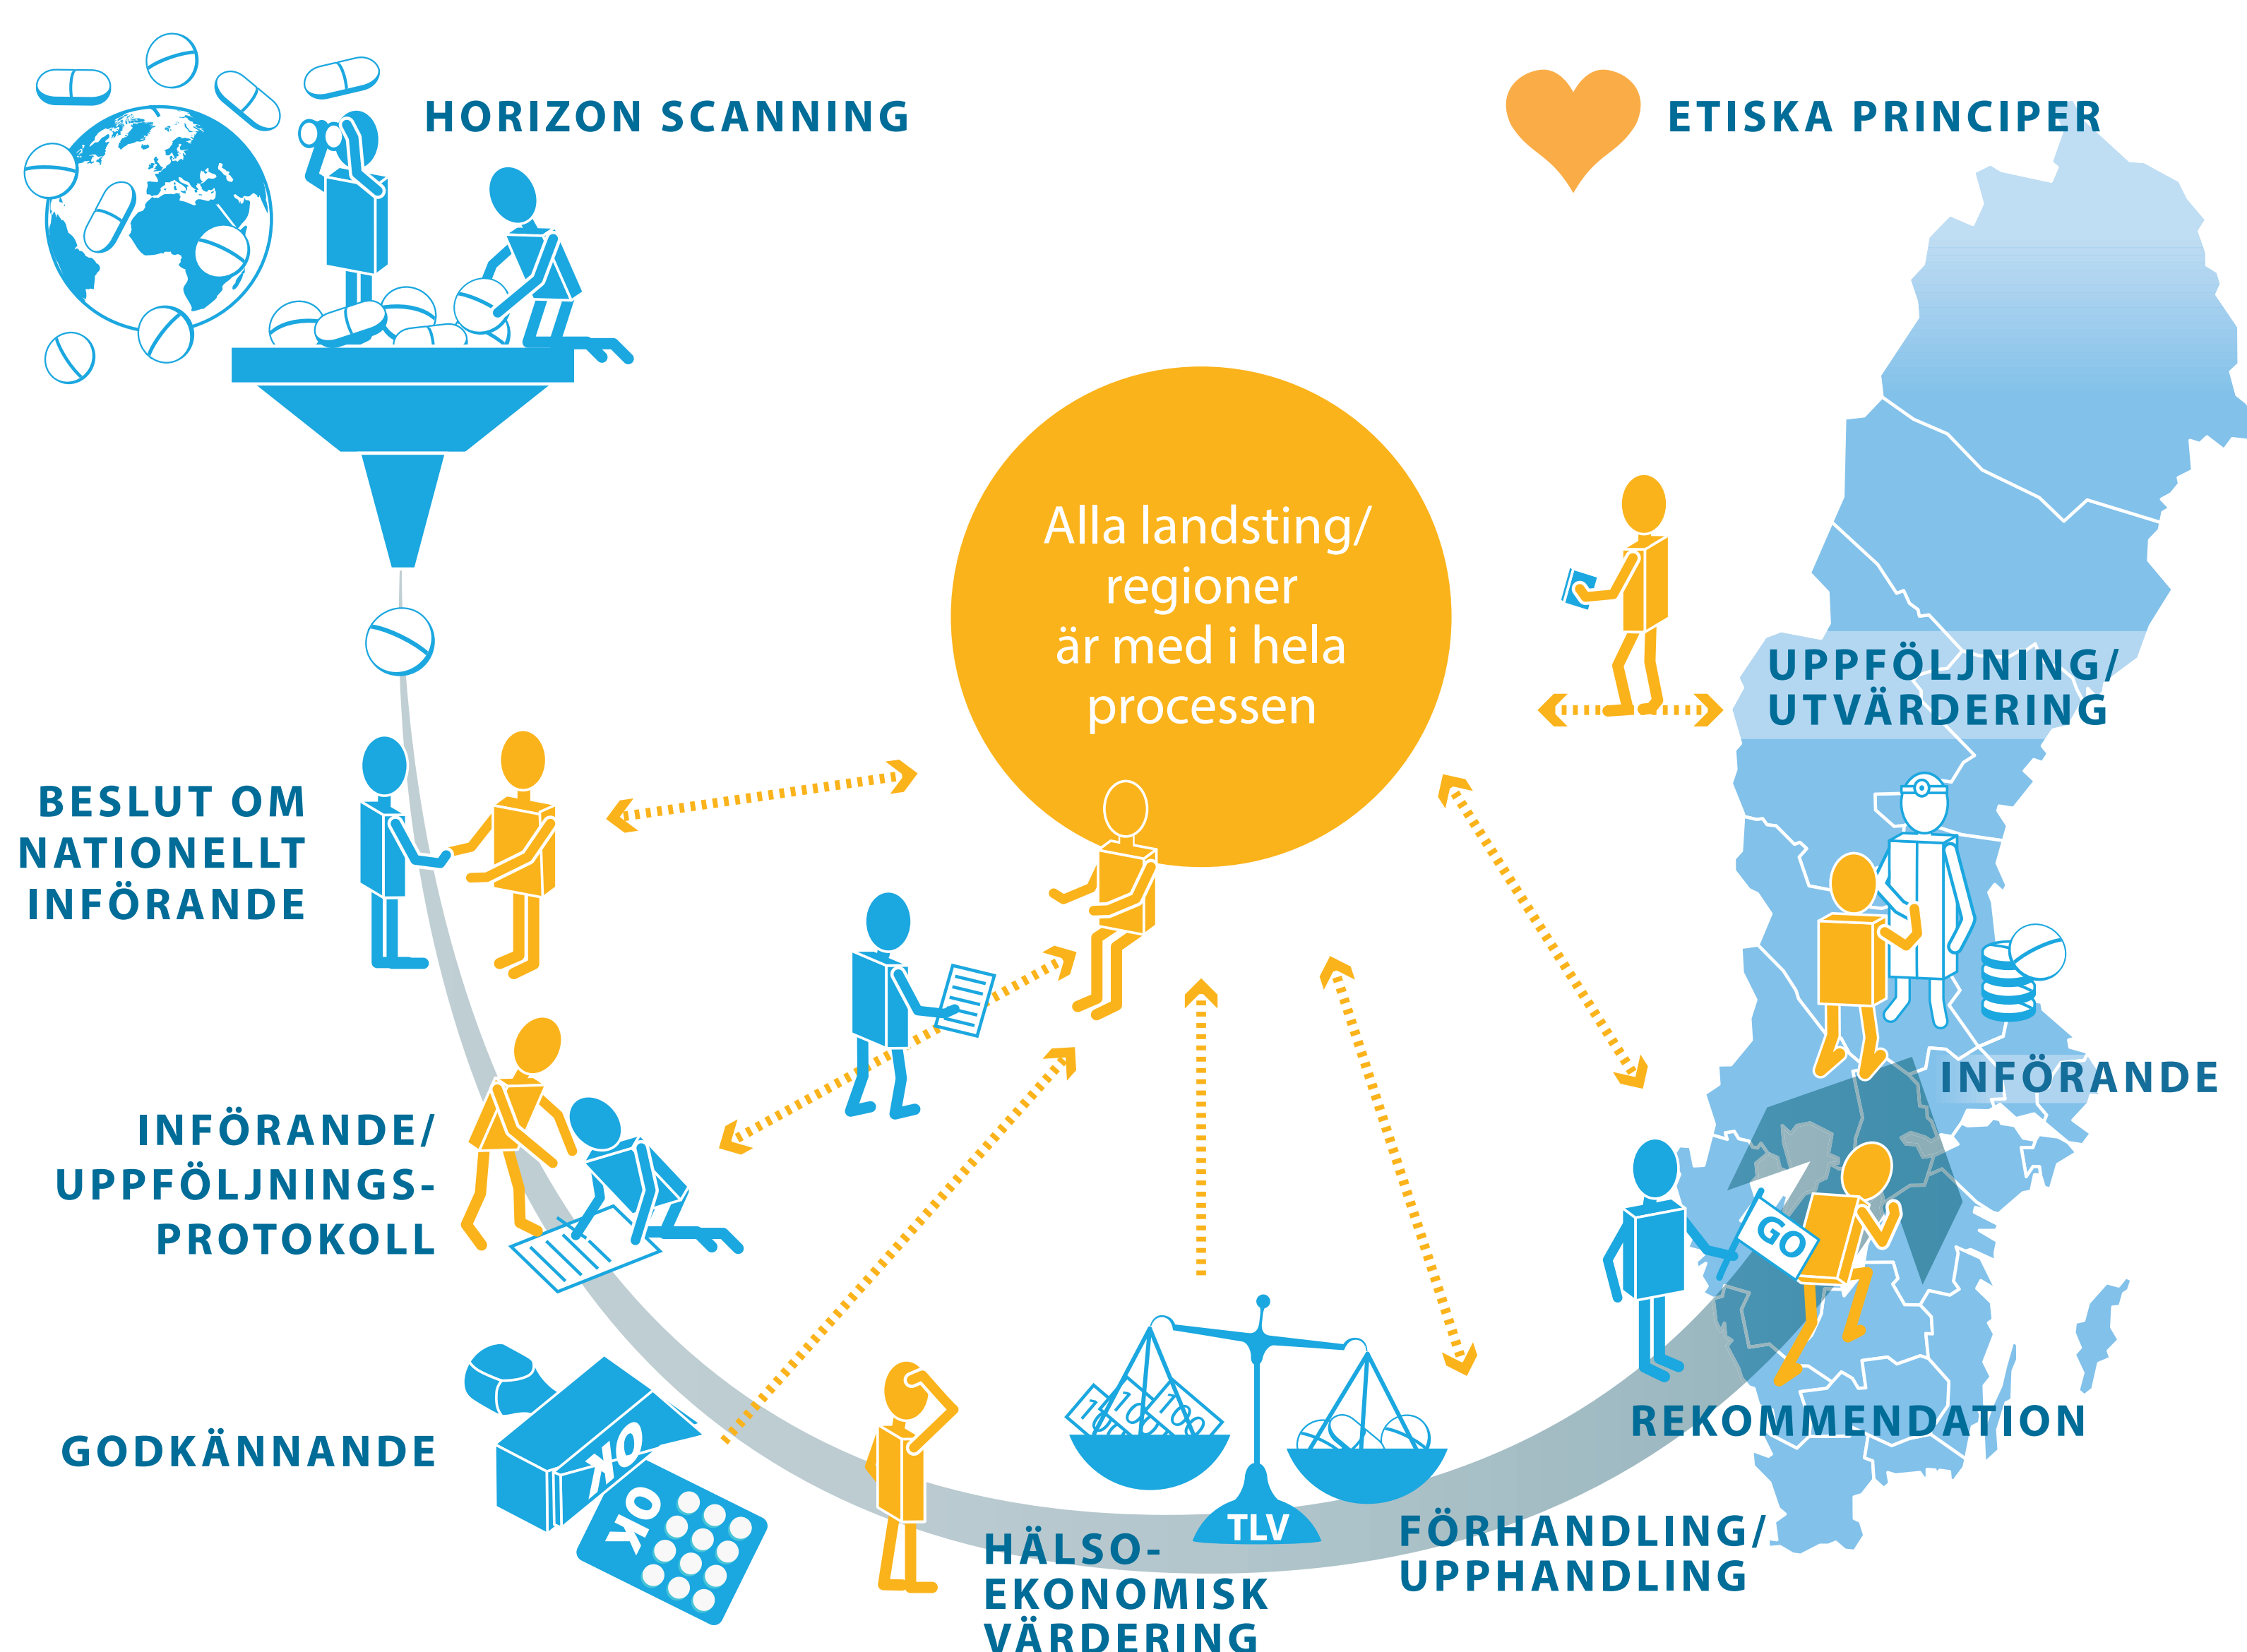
HORIZON SCANNING

ETISKA PRINCIPER

Alla landsting/ regioner är med i hela processen

UPPFÖLJNING/ UTVÄRDERING

BESLUT OM NATIONELLT INFÖRANDE

INFÖRANDE

INFÖRANDE/ UPPFÖLJNINGS-PROTOKOLL

GO

REKOMMENDATION

GODKÄNNANDE

OK

OK

100

100

100

TLV

HÄLSO-EKONOMISK VÄRDERING

FÖRHANDLING/ UPPHANDLING